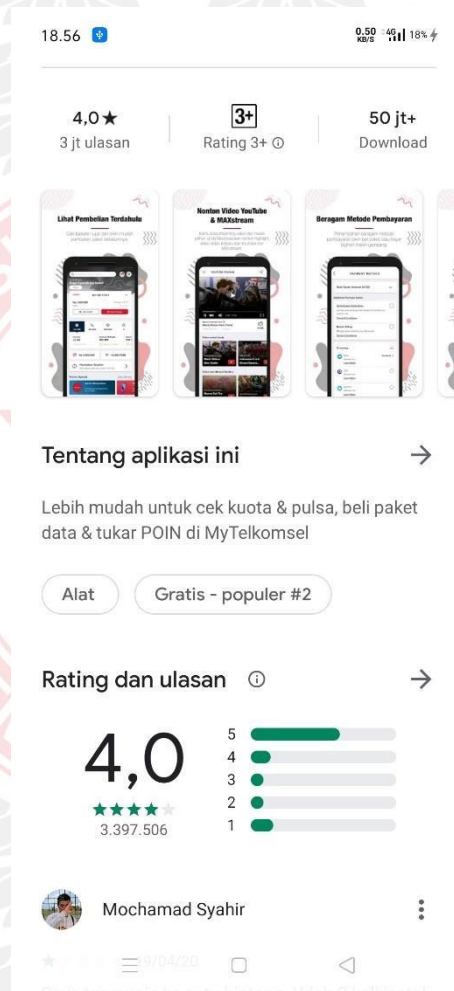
18.56

0.50 KB/S 4G 18%

4,0★
3 jt ulasan

3+
Rating 3+ ⓘ

50 jt+
Download

Lihat Pembelian Terdahulu

Nonton Video YouTube & MAXstream

Beragam Metode Pembayaran

Tentang aplikasi ini

Lebih mudah untuk cek kuota & pulsa, beli paket data & tukar POIN di MyTelkomsel

Alat

Gratis - populer #2

Rating dan ulasan ⓘ

4,0
★★★★
3.397.506

5
4
3
2
1

Mochamad Syahir

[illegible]9/04/20